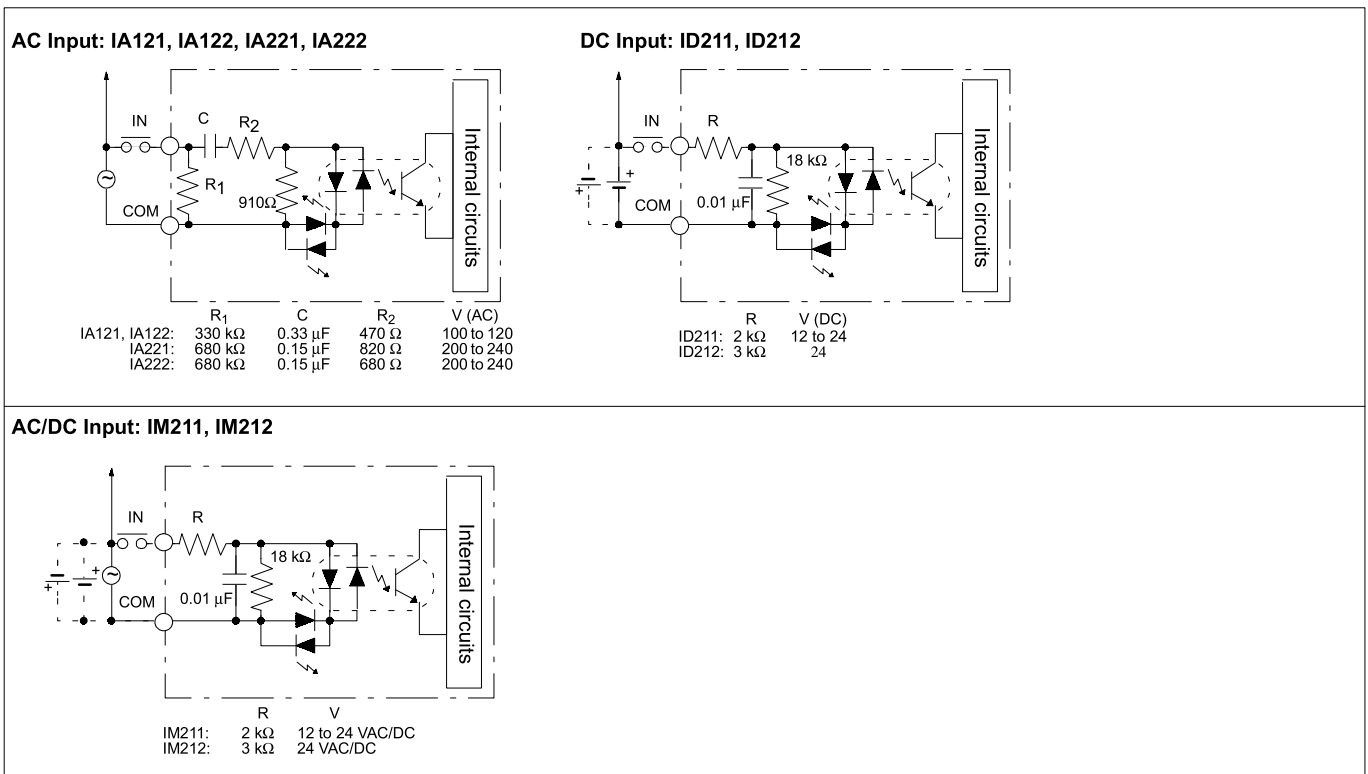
AC Input: IA121, IA122, IA221, IA222

IN
C
$R_2$
$R_1$
COM
910Ω
Internal circuits

| | $R_1$ | C | $R_2$ | V (AC) |
|---|---|---|---|---|
| IA121, IA122: | 330 kΩ | 0.33 μF | 470 Ω | 100 to 120 |
| IA221: | 680 kΩ | 0.15 μF | 820 Ω | 200 to 240 |
| IA222: | 680 kΩ | 0.15 μF | 680 Ω | 200 to 240 |

DC Input: ID211, ID212

IN
R
18 kΩ
COM
0.01 μF
Internal circuits

| | R | V (DC) |
|---|---|---|
| ID211: | 2 kΩ | 12 to 24 |
| ID212: | 3 kΩ | 24 |

AC/DC Input: IM211, IM212

IN
R
18 kΩ
COM
0.01 μF
Internal circuits

| | R | V |
|---|---|---|
| IM211: | 2 kΩ | 12 to 24 VAC/DC |
| IM212: | 3 kΩ | 24 VAC/DC |